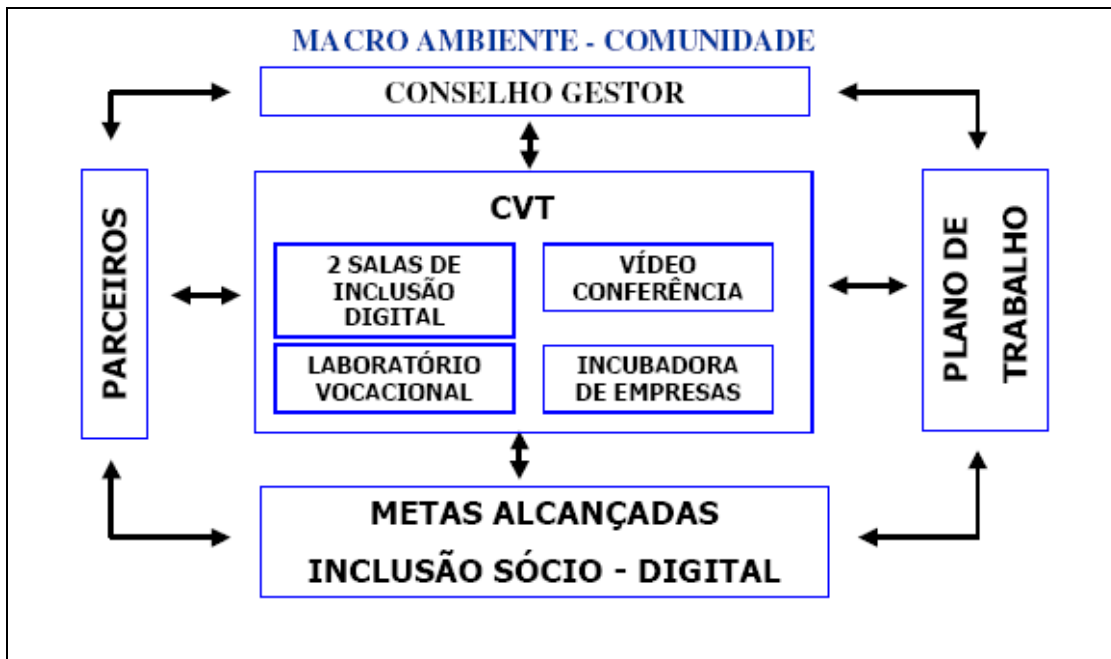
MACRO AMBIENTE - COMUNIDADE

CONSELHO GESTOR

PARCEIROS

CVT

2 SALAS DE INCLUSÃO DIGITAL

VÍDEO CONFERÊNCIA

LABORATÓRIO VOCACIONAL

INCUBADORA DE EMPRESAS

PLANO DE TRABALHO

METAS ALCANÇADAS

INCLUSÃO SÓCIO - DIGITAL